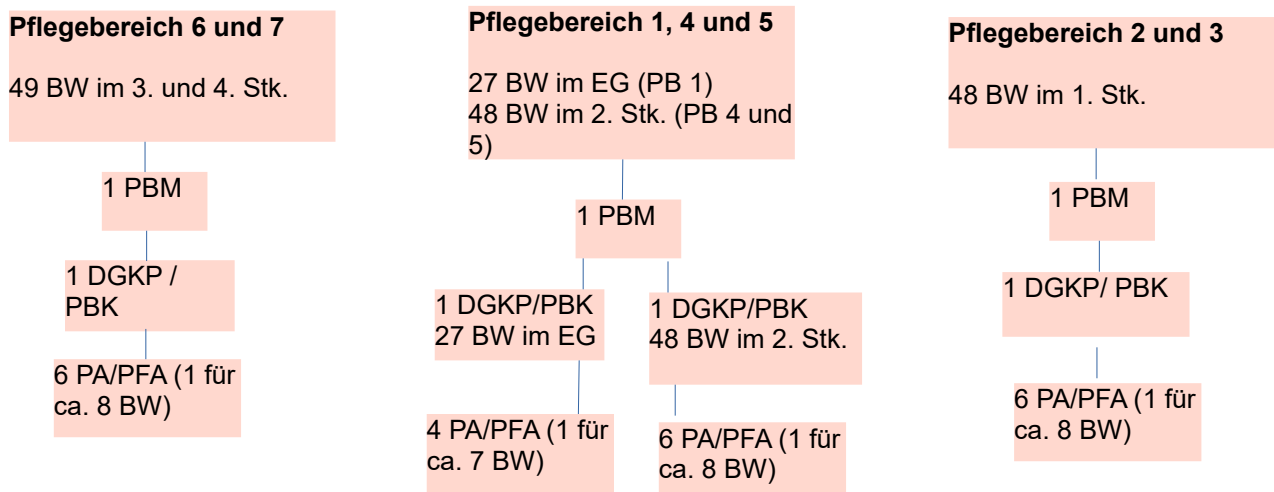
Pflegebereich 6 und 7

49 BW im 3. und 4. Stk.

1 PBM

1 DGKP / PBK

6 PA/PFA (1 für ca. 8 BW)

Pflegebereich 1, 4 und 5

27 BW im EG (PB 1)
48 BW im 2. Stk. (PB 4 und 5)

1 PBM

1 DGKP/PBK
27 BW im EG

4 PA/PFA (1 für ca. 7 BW)

1 DGKP/PBK
48 BW im 2. Stk.

6 PA/PFA (1 für ca. 8 BW)

Pflegebereich 2 und 3

48 BW im 1. Stk.

1 PBM

1 DGKP/ PBK

6 PA/PFA (1 für ca. 8 BW)